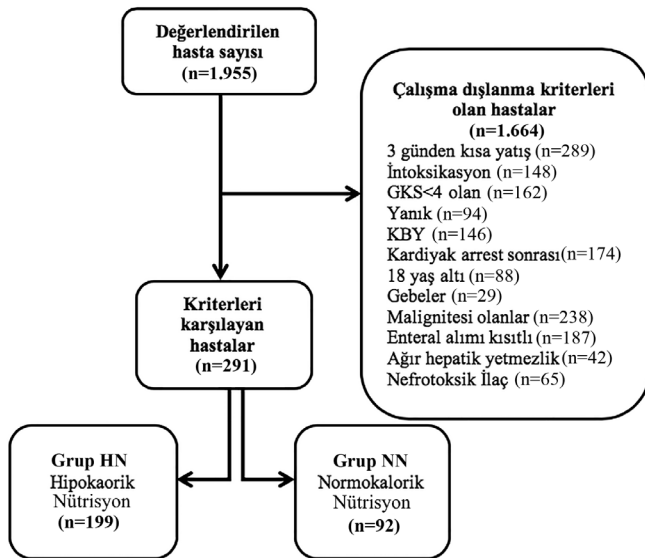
Değerlendirilen hasta sayısı
(n=1.955)

Çalışma dışlanma kriterleri olan hastalar
(n=1.664)
3 günden kısa yatış (n=289)
İntoksikasyon (n=148)
GKS<4 olan (n=162)
Yanık (n=94)
KBY (n=146)
Kardiyak arrest sonrası(n=174)
18 yaş altı (n=88)
Gebeler (n=29)
Malignitesi olanlar (n=238)
Enteral alımı kısıtlı (n=187)
Ağır hepatik yetmezlik(n=42)
Nefrotoksik İlaç (n=65)

Kriterleri karşılayan hastalar
(n=291)

Grup HN
Hipokaorik
Nütrisyon
(n=199)

Grup NN
Normokalorik
Nütrisyon
(n=92)